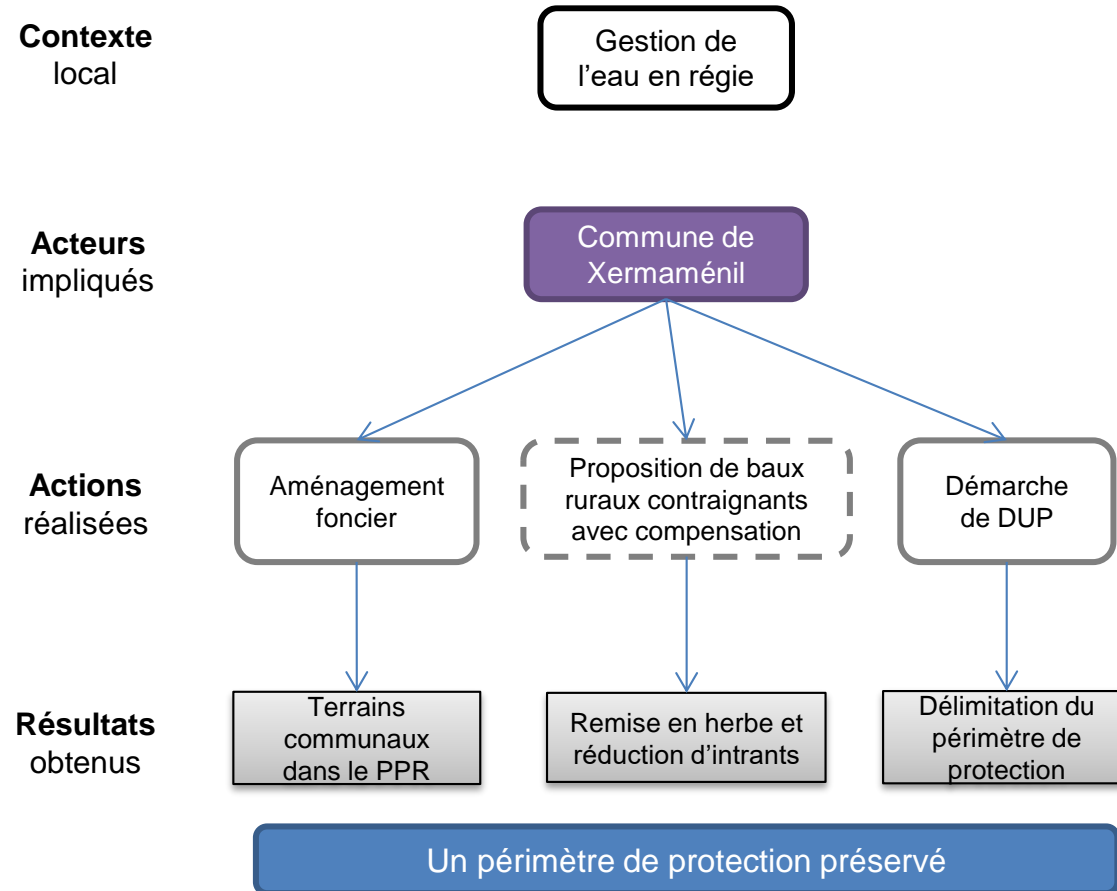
**Contexte** local

Gestion de l'eau en régie

**Acteurs** impliqués

Commune de Xermaménil

**Actions** réalisées

Aménagement foncier

Proposition de baux ruraux contraignants avec compensation

Démarche de DUP

**Résultats** obtenus

Terrains communaux dans le PPR

Remise en herbe et réduction d'intrants

Délimitation du périmètre de protection

Un périmètre de protection préservé